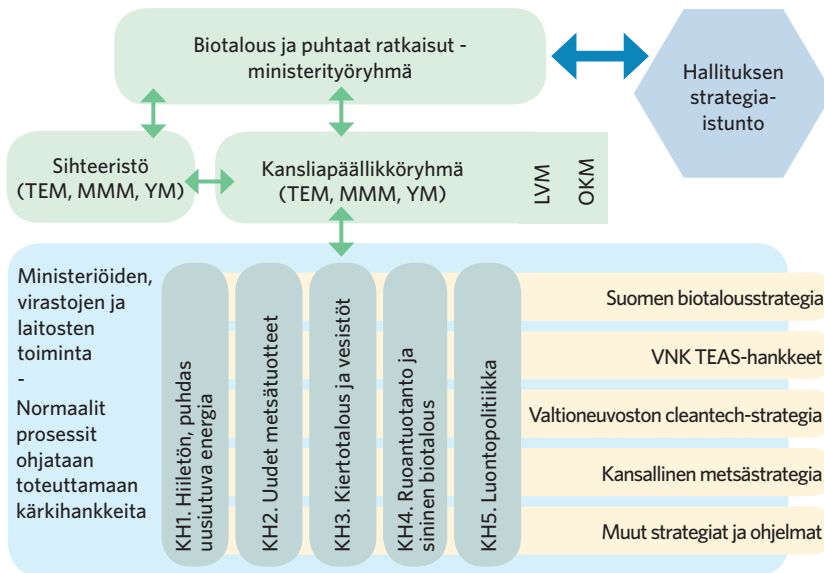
Biotalous ja puhtaat ratkaisut - ministerityöryhmä

Hallituksen strategia-istunto

Sihteeristö (TEM, MMM, YM)

Kansliapäällikköryhmä (TEM, MMM, YM)

LVM

OKM

Ministeriöiden, virastojen ja laitosten toiminta - Normaalit prosessit ohjataan toteuttamaan kärkihankkeita

KH1. Hiiletön, puhdas uusiutuva energia

KH2. Uudet metsätuotteet

KH3. Kiertotalous ja vesistöt

KH4. Ruoantuotanto ja sininen biotalous

KH5. Luontopolitiikka

Suomen biotalousstrategia

VNK TEAS-hankkeet

Valtioneuvoston cleantech-strategia

Kansallinen metsästrategia

Muut strategiat ja ohjelmat